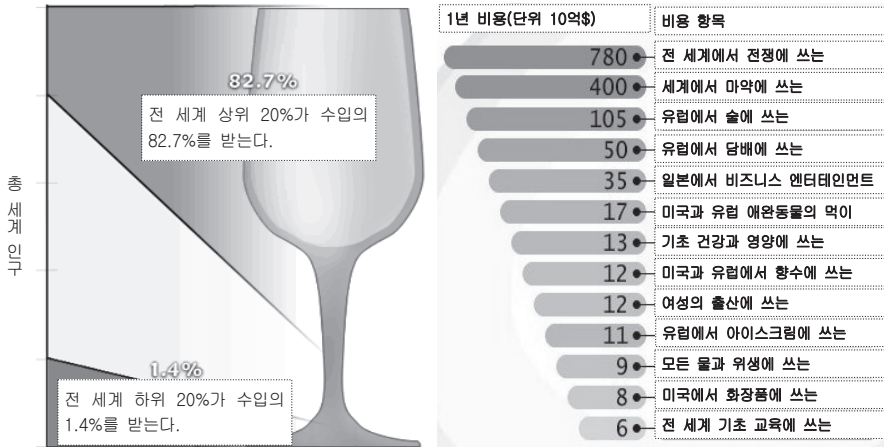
82.7%

전 세계 상위 20%가 수입의 82.7%를 받는다.

총 세계 인구

1.4%

전 세계 하위 20%가 수입의 1.4%를 받는다.

| 1년 비용(단위 10억$) | 비용 항목 |
|---|---|
| 780 | 전 세계에서 전쟁에 쓰는 |
| 400 | 세계에서 마약에 쓰는 |
| 105 | 유럽에서 술에 쓰는 |
| 50 | 유럽에서 담배에 쓰는 |
| 35 | 일본에서 비즈니스 엔터테인먼트 |
| 17 | 미국과 유럽 애완동물의 먹이 |
| 13 | 기초 건강과 영양에 쓰는 |
| 12 | 미국과 유럽에서 향수에 쓰는 |
| 12 | 여성의 출산에 쓰는 |
| 11 | 유럽에서 아이스크림에 쓰는 |
| 9 | 모든 물과 위생에 쓰는 |
| 8 | 미국에서 화장품에 쓰는 |
| 6 | 전 세계 기초 교육에 쓰는 |